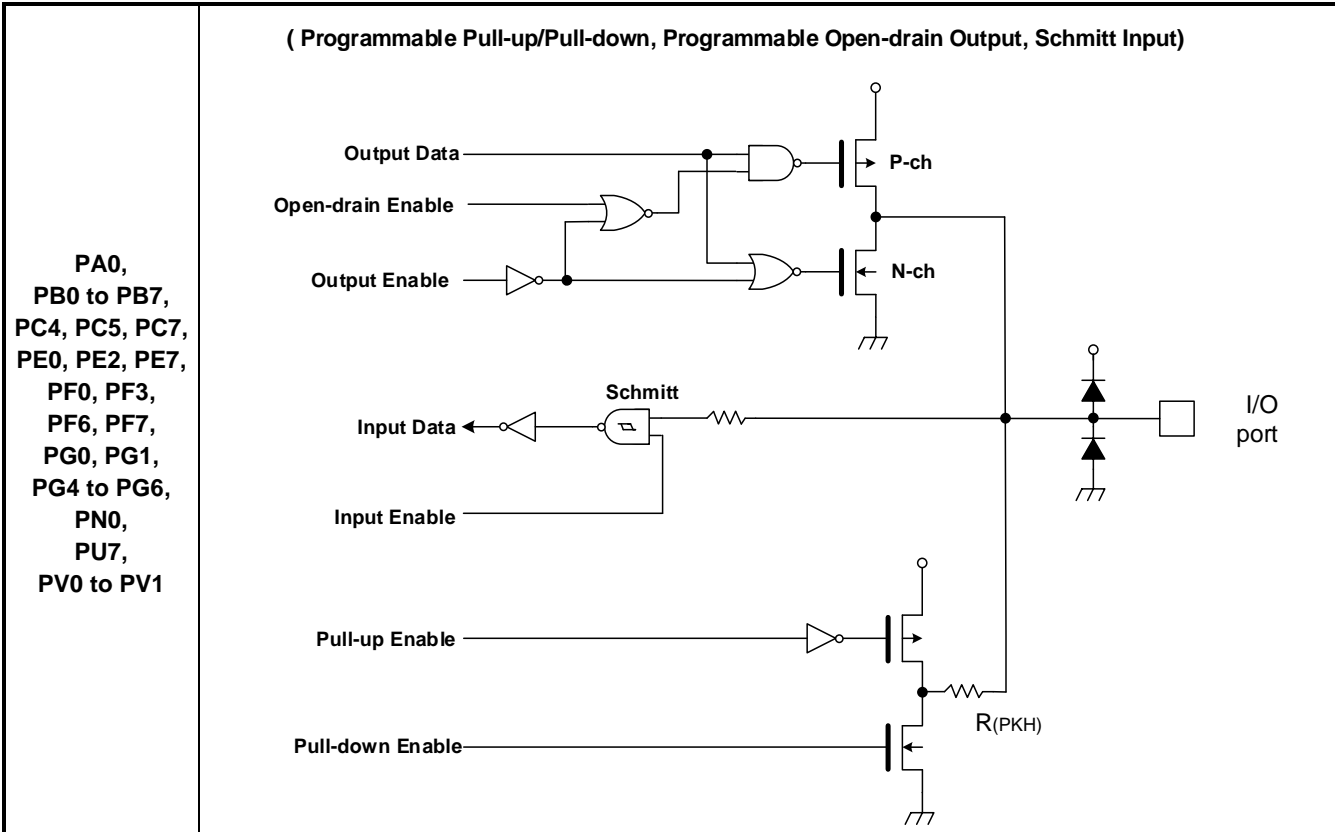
| PA0, PB0 to PB7, PC4, PC5, PC7, PE0, PE2, PE7, PF0, PF3, PF6, PF7, PG0, PG1, PG4 to PG6, PN0, PU7, PV0 to PV1 | ( Programmable Pull-up/Pull-down, Programmable Open-drain Output, Schmitt Input) Output Data, Open-drain Enable, Output Enable, P-ch, N-ch, Schmitt, Input Data, Input Enable, I/O port, Pull-up Enable, Pull-down Enable, R(PKH) |
|---|---|